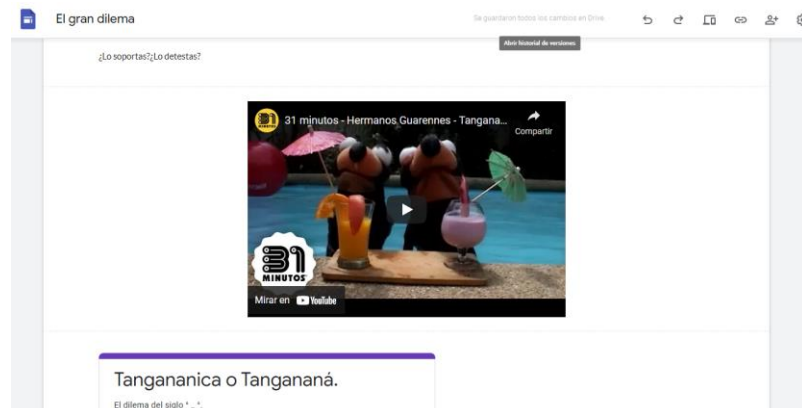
El gran dilema

Se guardaron todos los cambios en Drive.

Abrir historial de versiones

¿Lo soportas?¿Lo detestas?

31 minutos - Hermanos Guarennes - Tangana...

Compartir

31 MINUTOS

Mirar en YouTube

Tangananica o Tanganana.

El dilema del siglo * _ *.